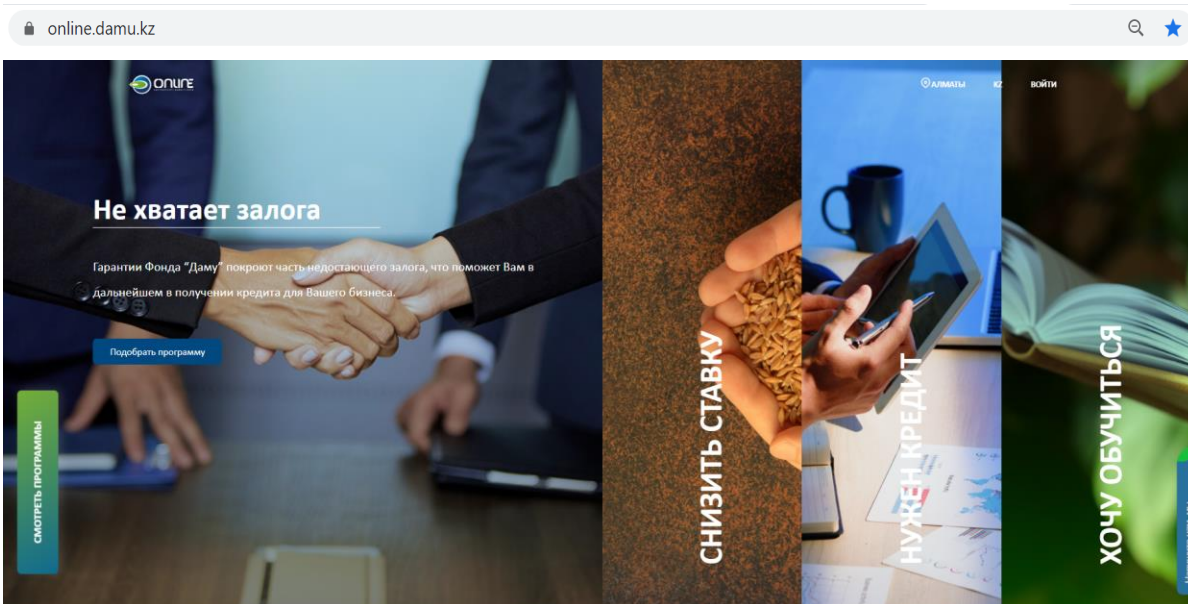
online.damu.kz

ONLINE

АЛМАТЫ KZ ВОЙТИ

Не хватает залога

Гарантии Фонда "Даму" покроют часть недостающего залога, что поможет Вам в дальнейшем в получении кредита для Вашего бизнеса.

Подобрать программу

СМОТРЕТЬ ПРОГРАММЫ

СНИЗИТЬ СТАВКУ

НУЖЕН КРЕДИТ

ХОЧУ ОБУЧИТЬСЯ